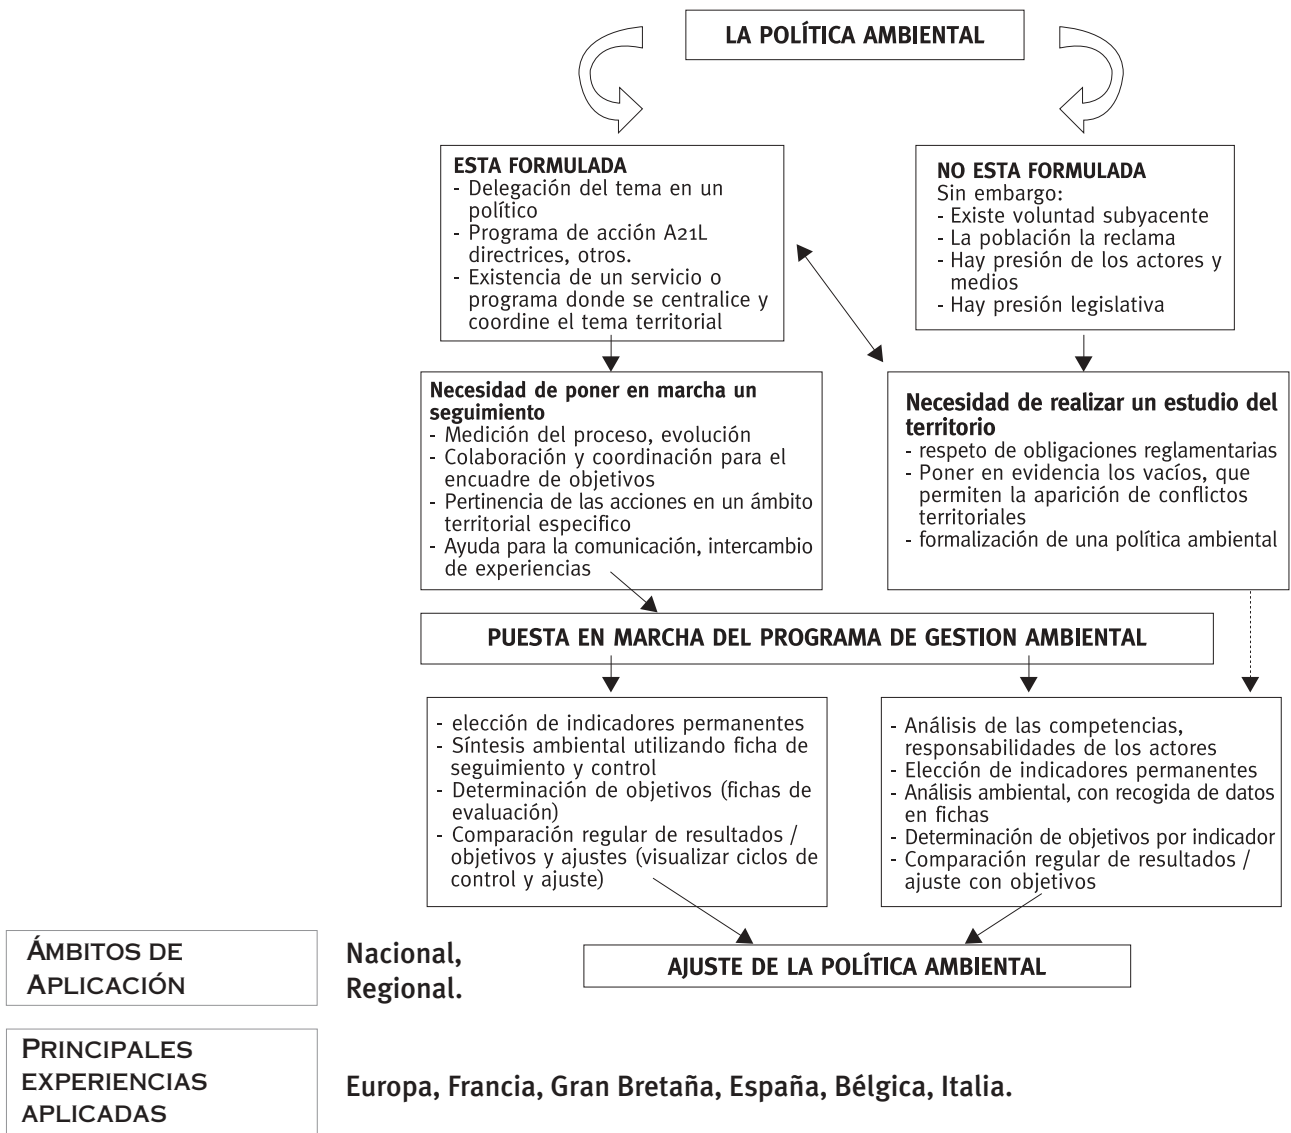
LA POLÍTICA AMBIENTAL

ESTA FORMULADA
- Delegación del tema en un político
- Programa de acción A21L directrices, otros.
- Existencia de un servicio o programa donde se centralice y coordine el tema territorial

NO ESTA FORMULADA
Sin embargo:
- Existe voluntad subyacente
- La población la reclama
- Hay presión de los actores y medios
- Hay presión legislativa

Necesidad de poner en marcha un seguimiento
- Medición del proceso, evolución
- Colaboración y coordinación para el encuadre de objetivos
- Pertinencia de las acciones en un ámbito territorial especifico
- Ayuda para la comunicación, intercambio de experiencias

Necesidad de realizar un estudio del territorio
- respeto de obligaciones reglamentarias
- Poner en evidencia los vacíos, que permiten la aparición de conflictos territoriales
- formalización de una política ambiental

PUESTA EN MARCHA DEL PROGRAMA DE GESTION AMBIENTAL

- elección de indicadores permanentes
- Síntesis ambiental utilizando ficha de seguimiento y control
- Determinación de objetivos (fichas de evaluación)
- Comparación regular de resultados / objetivos y ajustes (visualizar ciclos de control y ajuste)

- Análisis de las competencias, responsabilidades de los actores
- Elección de indicadores permanentes
- Análisis ambiental, con recogida de datos en fichas
- Determinación de objetivos por indicador
- Comparación regular de resultados / ajuste con objetivos

AJUSTE DE LA POLÍTICA AMBIENTAL

ÁMBITOS DE APLICACIÓN

Nacional, Regional.

PRINCIPALES EXPERIENCIAS APLICADAS

Europa, Francia, Gran Bretaña, España, Bélgica, Italia.